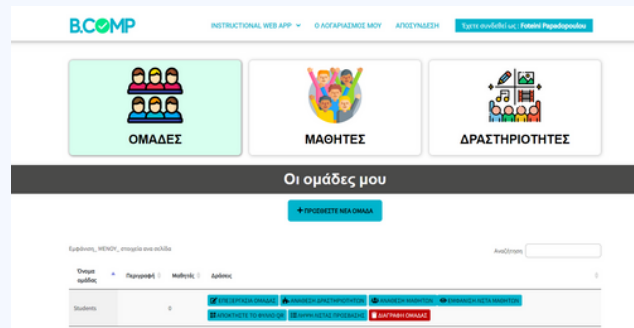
B.COMP

INSTRUCTIONAL WEB APP ∨  Ο ΛΟΓΑΡΙΑΣΜΟΣ ΜΟΥ  ΑΠΟΣΥΝΔΕΣΗ  Έχετε συνδεθεί ως : Foteini Papadopoulou

ΟΜΑΔΕΣ

ΜΑΘΗΤΕΣ

ΔΡΑΣΤΗΡΙΟΤΗΤΕΣ

Οι ομάδες μου

+ ΠΡΟΣΘΕΣΤΕ ΝΕΑ ΟΜΑΔΑ

Εμφάνιση _MENU_ στοιχεία ανά σελίδα

Αναζήτηση:

| Όνομα ομάδας | Περιγραφή | Μαθητές | Δράσεις |
|---|---|---|---|
| Students | | 0 | ΕΠΕΞΕΡΓΑΣΙΑ ΟΜΑΔΑΣ  ΑΝΑΘΕΣΗ ΔΡΑΣΤΗΡΙΟΤΗΤΩΝ  ΑΝΑΘΕΣΗ ΜΑΘΗΤΩΝ  ΕΜΦΑΝΙΣΗ ΛΙΣΤΑ ΜΑΘΗΤΩΝ  ΑΠΟΚΤΗΣΤΕ ΤΟ ΦΥΛΛΟ QR  ΛΗΨΗ ΛΙΣΤΑΣ ΠΡΟΟΔΟΥ  ΔΙΑΓΡΑΦΗ ΟΜΑΔΑΣ |